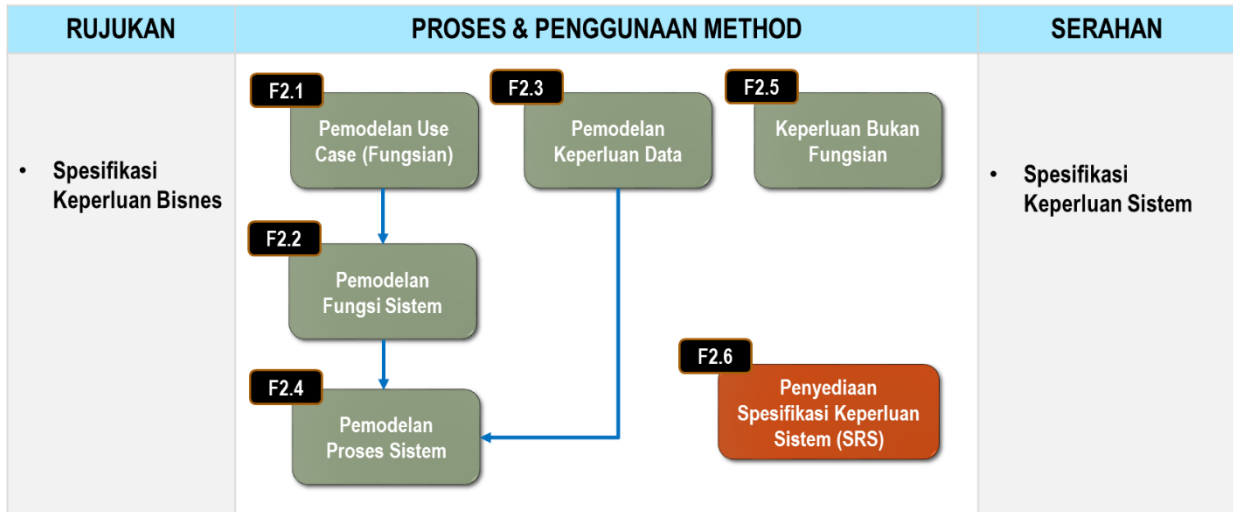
| RUJUKAN | PROSES & PENGGUNAAN METHOD | SERAHAN |
|---|---|---|
| • Spesifikasi Keperluan Bisnes | F2.1 Pemodelan Use Case (Fungsian)<br>F2.3 Pemodelan Keperluan Data<br>F2.5 Keperluan Bukan Fungsian<br>F2.2 Pemodelan Fungsi Sistem<br>F2.4 Pemodelan Proses Sistem<br>F2.6 Penyediaan Spesifikasi Keperluan Sistem (SRS) | • Spesifikasi Keperluan Sistem |